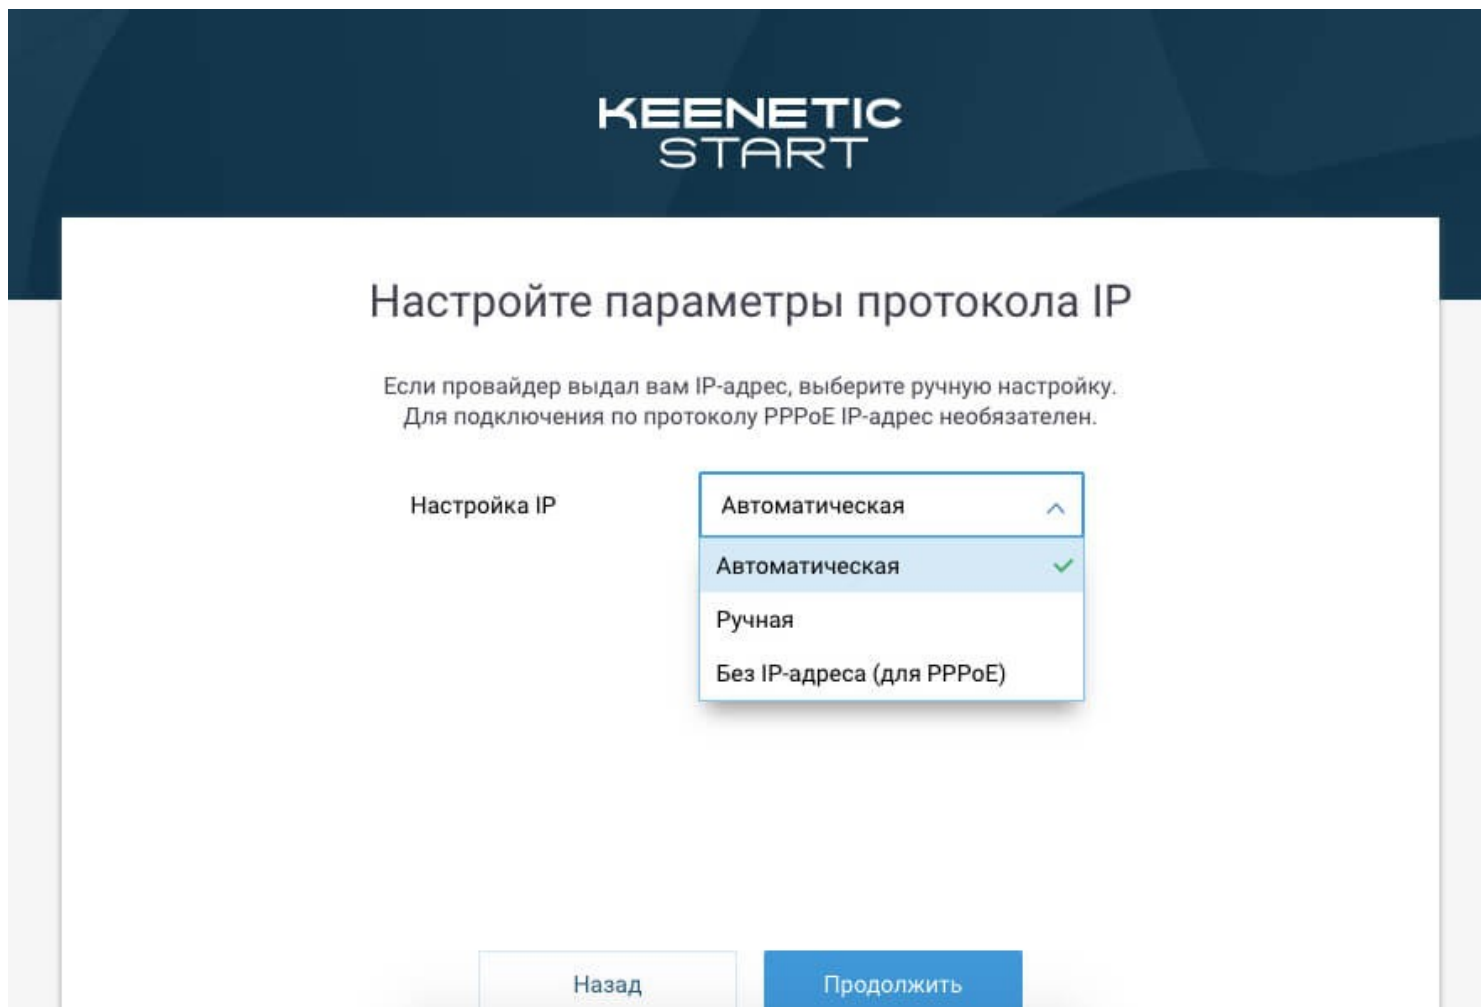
KEENETIC
START

Настройте параметры протокола IP

Если провайдер выдал вам IP-адрес, выберите ручную настройку.
Для подключения по протоколу PPPoE IP-адрес необязателен.

Настройка IP

Автоматическая

Автоматическая

Ручная

Без IP-адреса (для PPPoE)

Назад

Продолжить